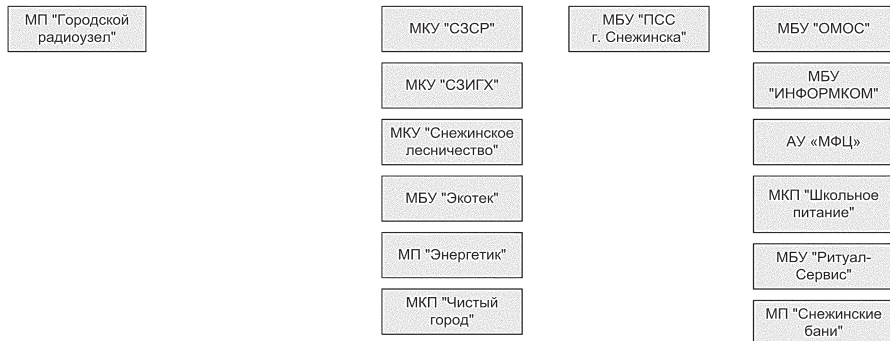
МП "Городской радиоузел"

МКУ "СЗСР"

МКУ "СЗИГХ"

МКУ "Снежинское лесничество"

МБУ "Экотек"

МП "Энергетик"

МКП "Чистый город"

МБУ "ПСС г. Снежинска"

МБУ "ОМОС"

МБУ "ИНФОРМКОМ"

АУ «МФЦ»

МКП "Школьное питание"

МБУ "Ритуал-Сервис"

МП "Снежинские бани"